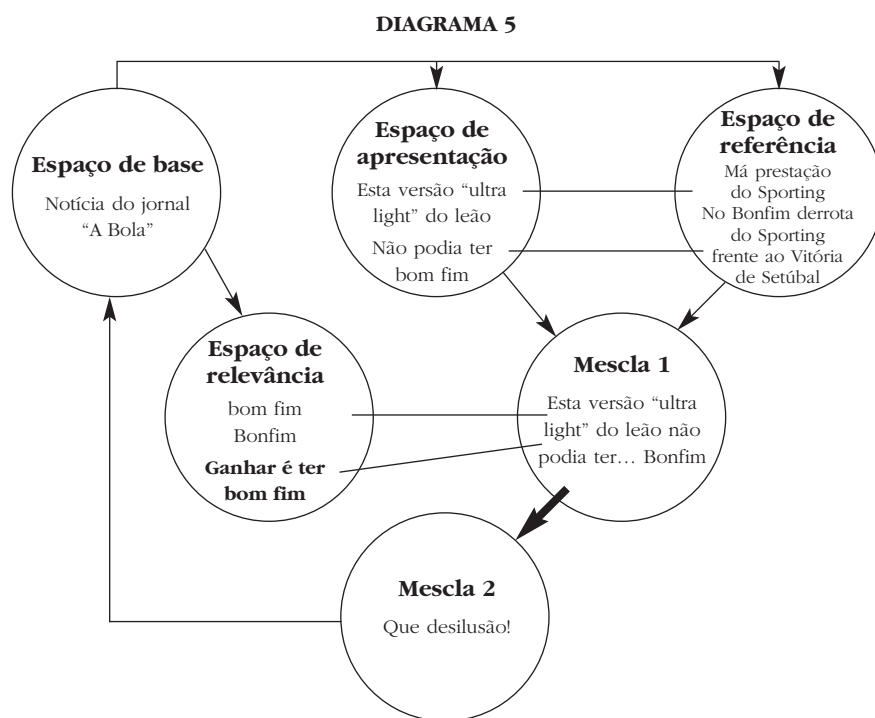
DIAGRAMA 5

Espaço de base

Notícia do jornal "A Bola"

Espaço de apresentação

Esta versão "ultra light" do leão

Não podia ter bom fim

Espaço de referência

Má prestação do Sporting

No Bonfim derrota do Sporting frente ao Vitória de Setúbal

Espaço de relevância

bom fim

Bonfim

Ganhar é ter bom fim

Mescla 1

Esta versão "ultra light" do leão não podia ter… Bonfim

Mescla 2

Que desilusão!